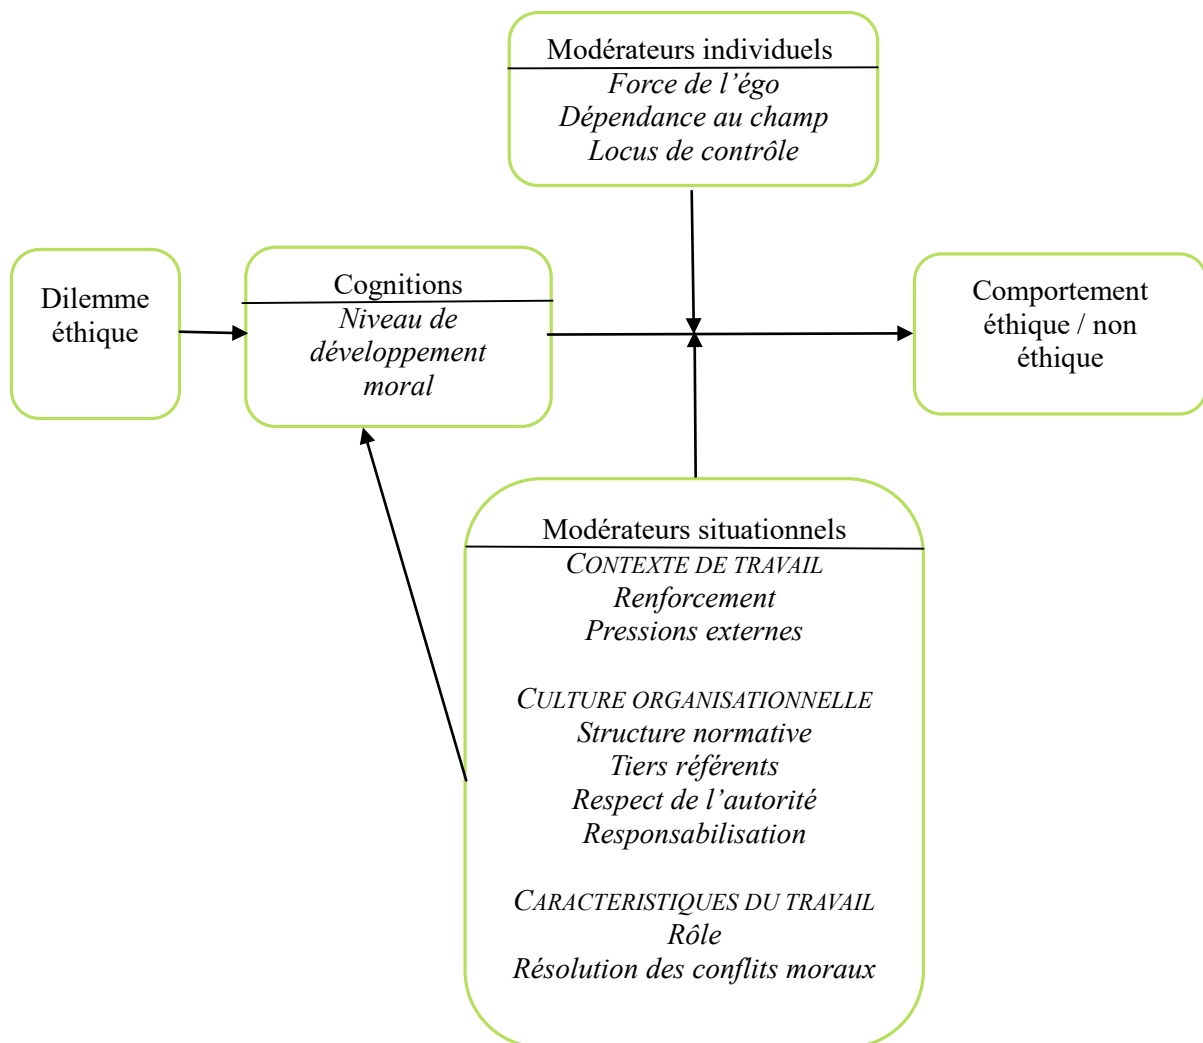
Modérateurs individuels
Force de l'égo
Dépendance au champ
Locus de contrôle

Dilemme éthique

Cognitions
Niveau de développement moral

Comportement éthique / non éthique

Modérateurs situationnels
CONTEXTE DE TRAVAIL
Renforcement
Pressions externes

CULTURE ORGANISATIONNELLE
Structure normative
Tiers référents
Respect de l'autorité
Responsabilisation

CARACTERISTIQUES DU TRAVAIL
Rôle
Résolution des conflits moraux